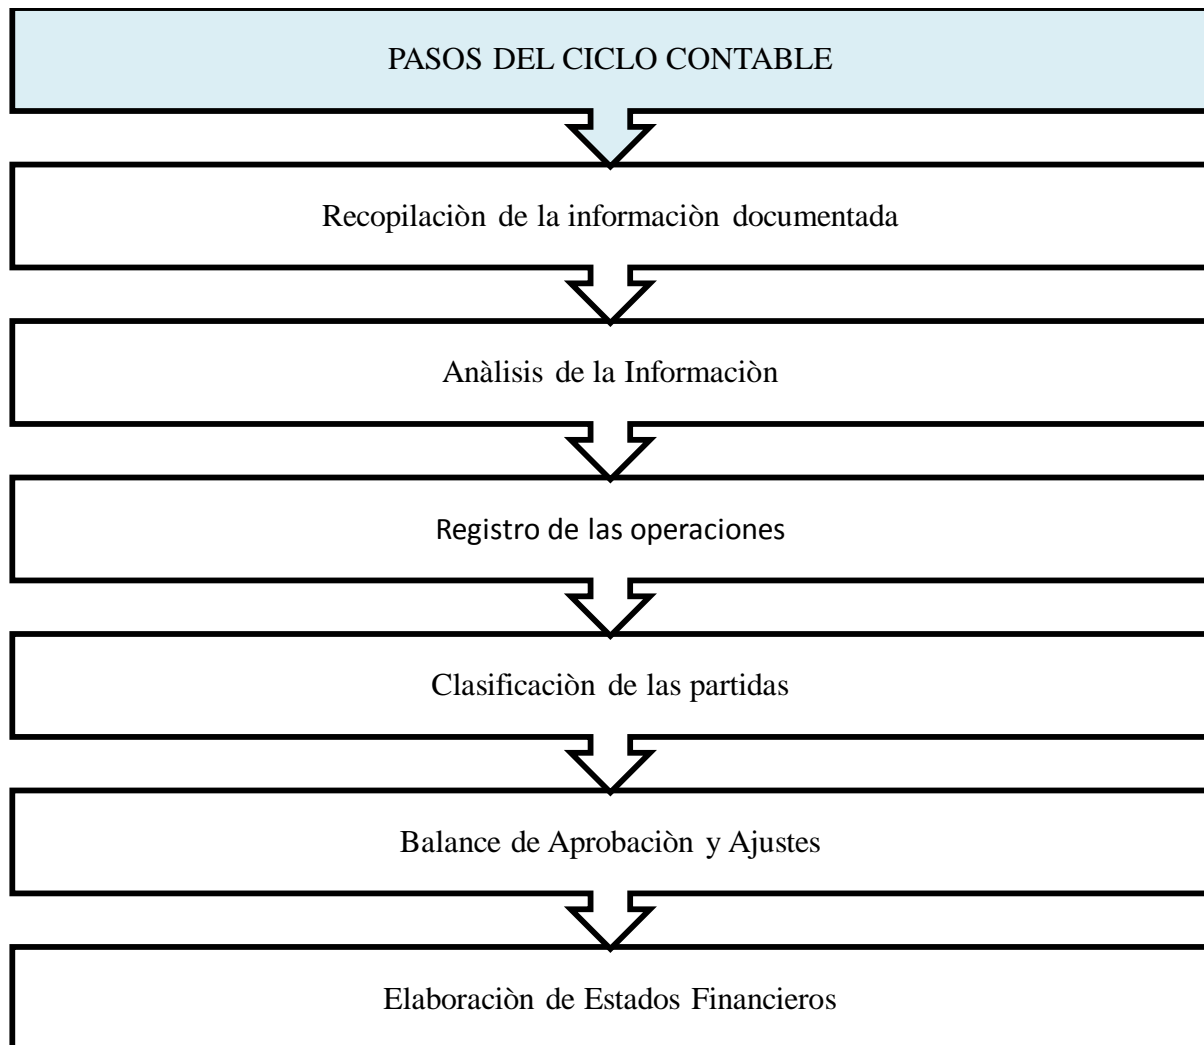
PASOS DEL CICLO CONTABLE

Recopilaciòn de la informaciòn documentada

Anàlisis de la Informaciòn

Registro de las operaciones

Clasificaciòn de las partidas

Balance de Aprobaciòn y Ajustes

Elaboraciòn de Estados Financieros